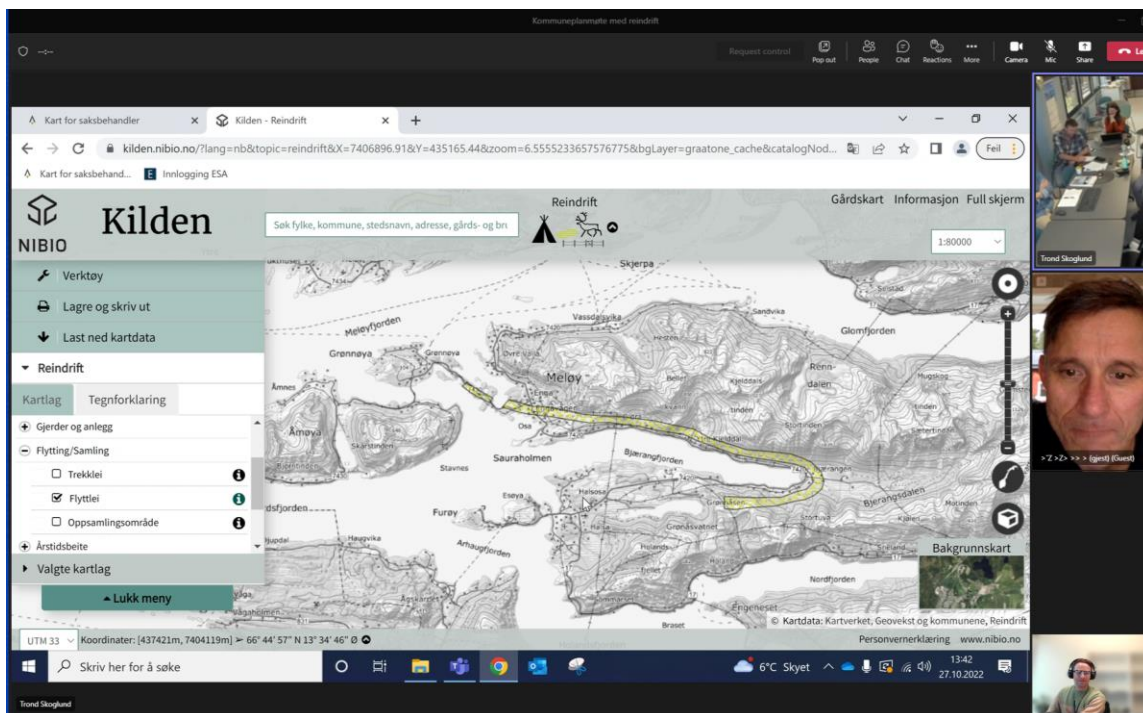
Kommuneplanmøte med reindrift

Request control
Pop out
People
Chat
Reactions
More
Camera
Mic
Share

Kart for saksbehandler
Kilden - Reindrift
kilden.nibio.no/?lang=nb&topic=reindrift&X=7406896.91&Y=435165.44&zoom=6.5555233657576775&bgLayer=graatone_cache&catalogNod...
Feil
Kart for saksbehand...
Innlogging ESA

NIBIO
Kilden
Søk fylke, kommune, stedsnavn, adresse, gårds- og bn
Reindrift
Gårdskart Informasjon Full skjerm
1:80000

Verktøy
Lagre og skriv ut
Last ned kartdata
Reindrift
Kartlag
Tegnforklaring
Gjerder og anlegg
Flytting/Samling
Trekklei
Flyttlei
Oppsamlingsområde
Årstidsbeite
Valgte kartlag
Lukk meny

Skjerpa
Meløy
Grønnøya
Meleyfjorden
Vassdalsvika
Sandvika
Glomfjorden
Renndalen
Åmøya
Ømnes
Osa
Sauraholmen
Stavnes
Bjærangsfjorden
Bjærangsdalen
Furøy
Esøya
Halsøsa
Grønnsvatnet
Arhaugfjorden
Haugvika
Nordfjorden
Engeneset
Braset
dsfjorden
Bakgrunnskart
© Kartdata: Kartverket, Geovekst og kommunene, Reindrift

UTM 33 Koordinater: [437421m, 7404119m] ≻ 66° 44' 57" N 13° 34' 46" Ø
Personvernerklæring www.nibio.no

Skriv her for å søke
6°C Skyet
13:42
27.10.2022

Trond Skoglund
>Z >Z> >> > (gjest) (Guest)
Trond Skoglund